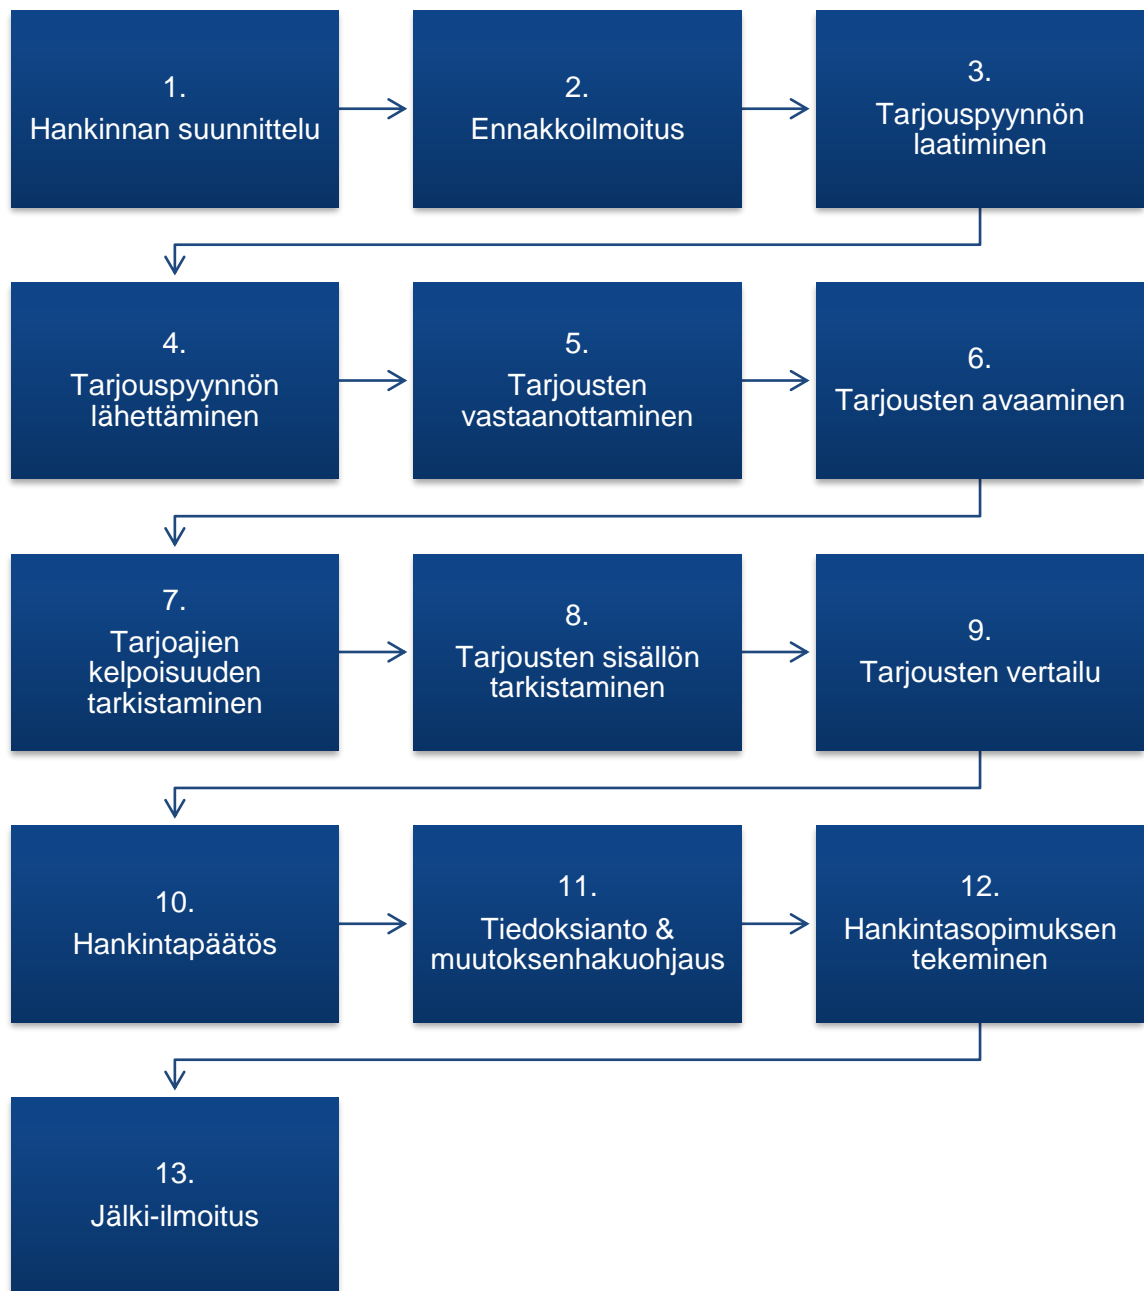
1.
Hankinnan suunnittelu

2.
Ennakkoilmoitus

3.
Tarjouspyynnön laatiminen

4.
Tarjouspyynnön lähettäminen

5.
Tarjousten vastaanottaminen

6.
Tarjousten avaaminen

7.
Tarjoajien kelpoisuuden tarkistaminen

8.
Tarjousten sisällön tarkistaminen

9.
Tarjousten vertailu

10.
Hankintapäätös

11.
Tiedoksianto & muutoksenhakuohjaus

12.
Hankintasopimuksen tekeminen

13.
Jälki-ilmoitus